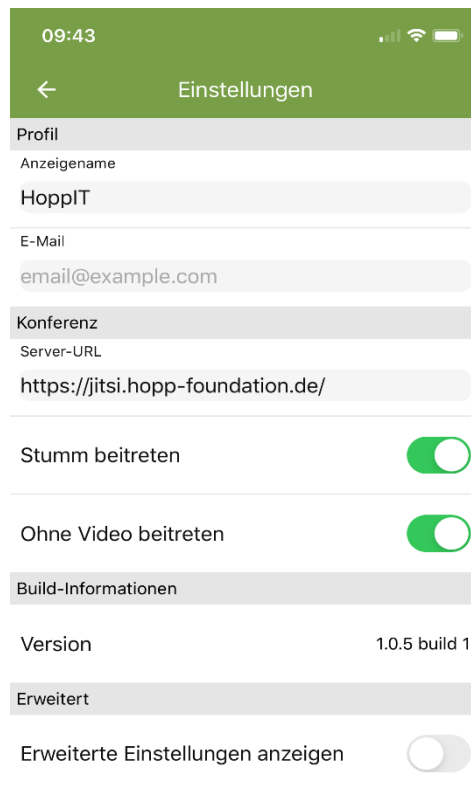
09:43

Einstellungen

Profil

Anzeigename

HoppIT

E-Mail

email@example.com

Konferenz

Server-URL

https://jitsi.hopp-foundation.de/

Stumm beitreten

Ohne Video beitreten

Build-Informationen

Version

1.0.5 build 1

Erweitert

Erweiterte Einstellungen anzeigen